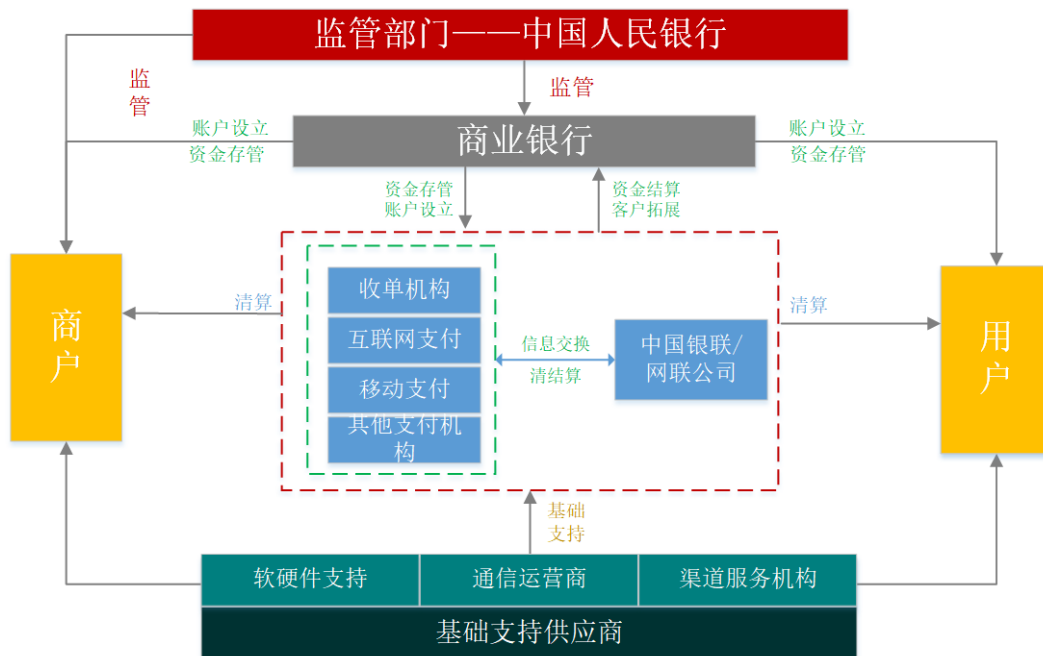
监管部门——中国人民银行

监管

监管

商业银行

账户设立
资金存管

账户设立
资金存管

资金存管
账户设立

资金结算
客户拓展

商户

清算

收单机构

互联网支付

移动支付

其他支付机构

信息交换

清结算

中国银联/网联公司

清算

用户

基础
支持

软硬件支持

通信运营商

渠道服务机构

基础支持供应商